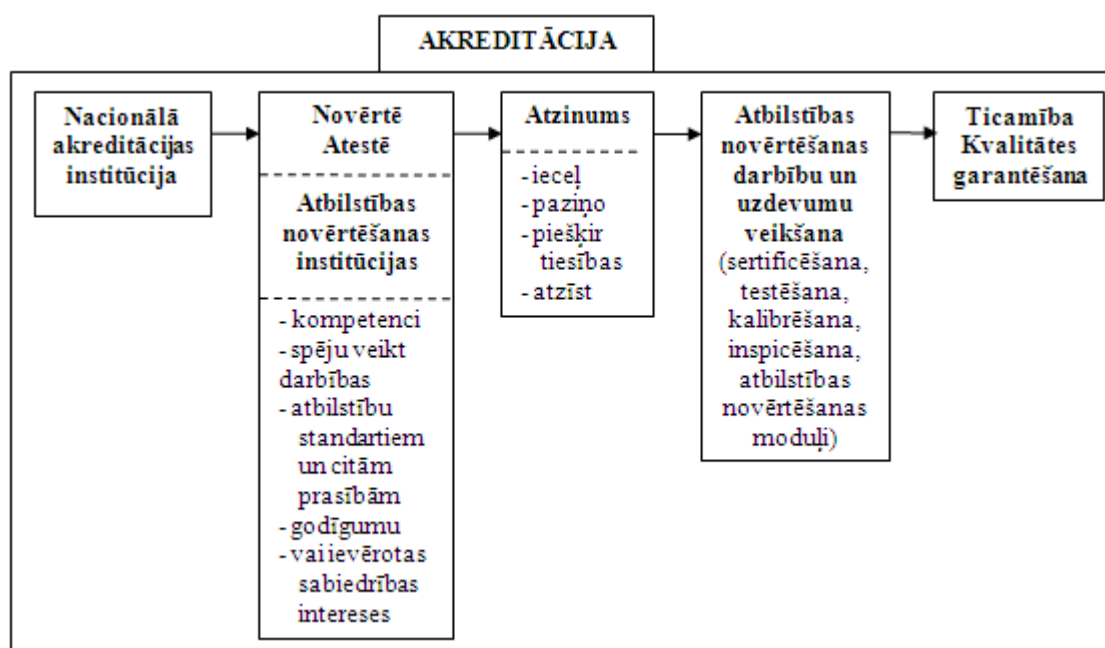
AKREDITĀCIJA

Nacionālā akreditācijas institūcija

Novērtē Atestē

Atbilstības novērtēšanas institūcijas

- kompetenci
- spēju veikt darbības
- atbilstību standartiem un citām prasībām
- godīgumu
- vai ievērotas sabiedrības intereses

Atzinums

- ieceļ
- paziņo
- piešķir tiesības
- atzīst

Atbilstības novērtēšanas darbību un uzdevumu veikšana (sertificēšana, testēšana, kalibrēšana, inspicēšana, atbilstības novērtēšanas moduļi)

Ticamība Kvalitātes garantēšana